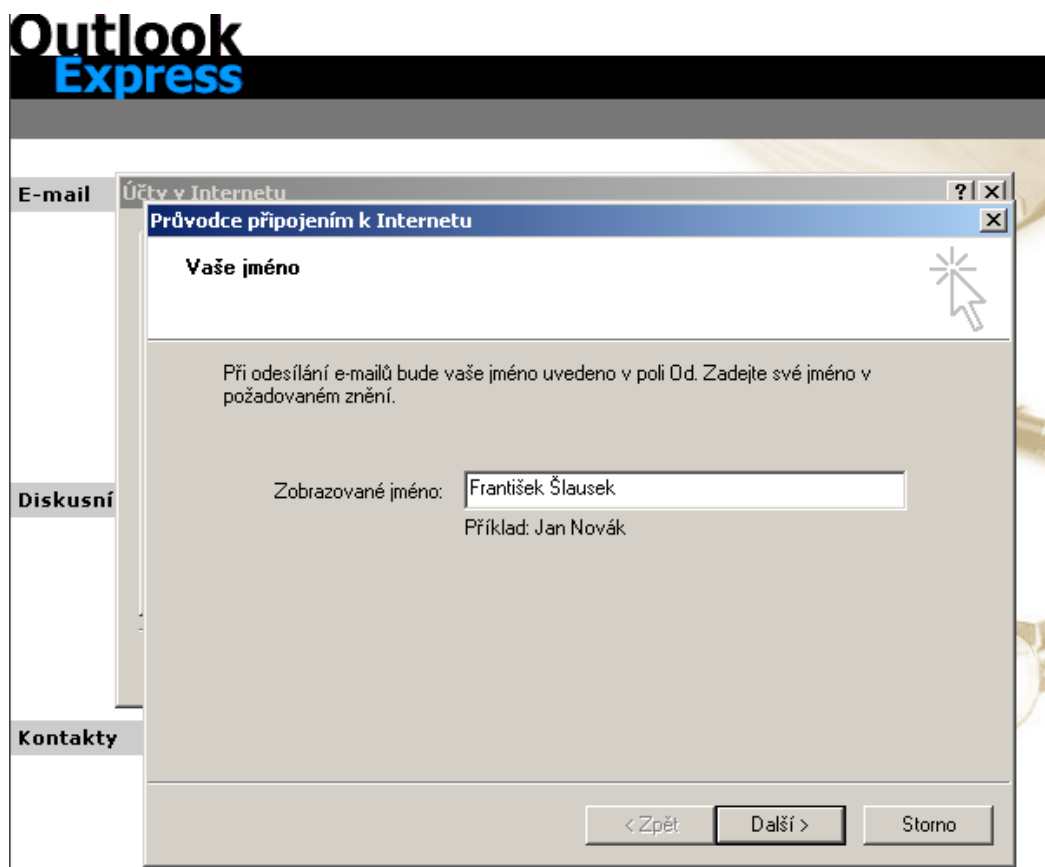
Outlook Express

E-mail

Diskusní

Kontakty

Účty v Internetu

Průvodce připojením k Internetu

Vaše jméno

Při odesílání e-mailů bude vaše jméno uvedeno v poli Od. Zadejte své jméno v požadovaném znění.

Zobrazované jméno: František Šlausek

Příklad: Jan Novák

< Zpět

Další >

Storno